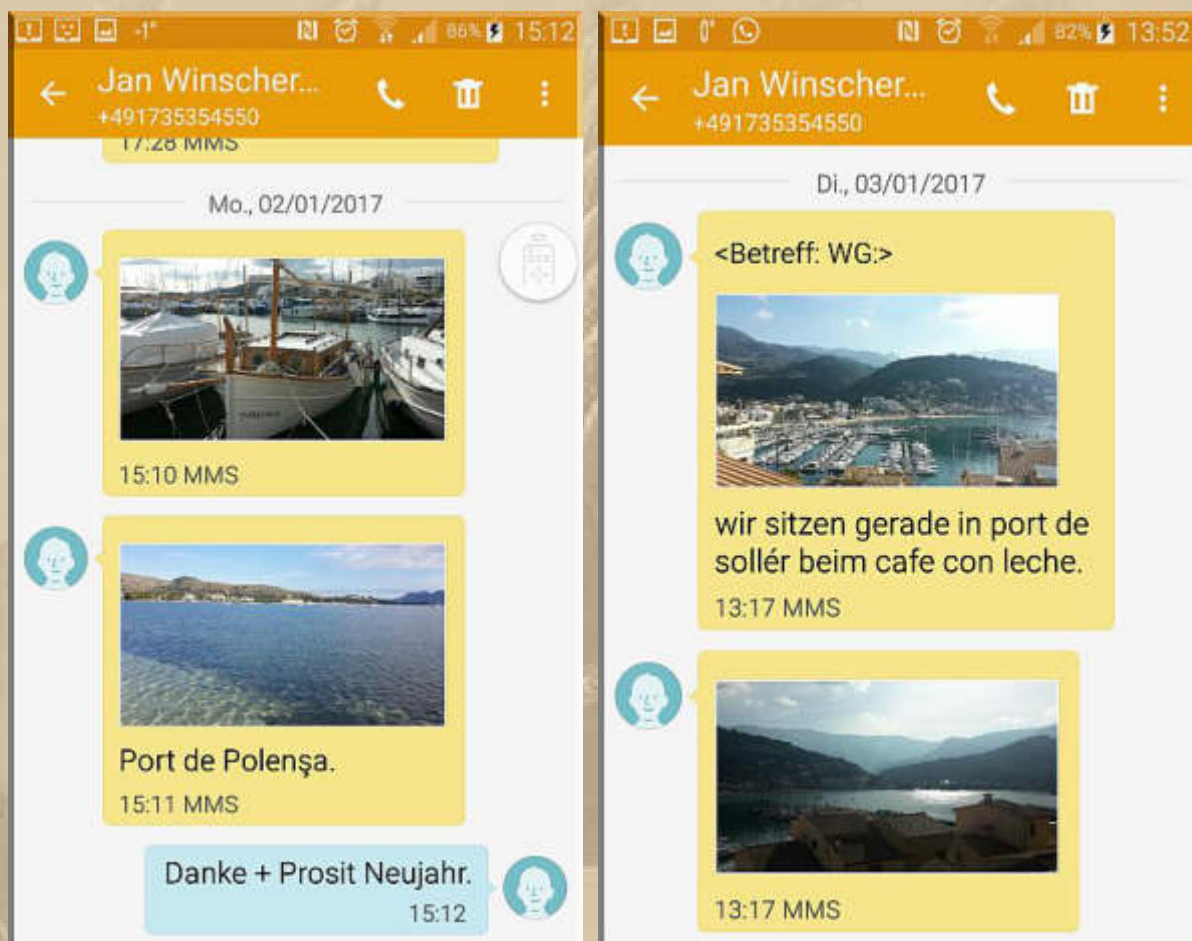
-1° 86% 15:12

Jan Winscher...
+491735354550

17:28 MMS

Mo., 02/01/2017

15:10 MMS

Port de Polenşa.
15:11 MMS

Danke + Prosit Neujahr.
15:12

82% 13:52

Jan Winscher...
+491735354550

Di., 03/01/2017

<Betreff: WG:>

wir sitzen gerade in port de sollér beim cafe con leche.
13:17 MMS

13:17 MMS